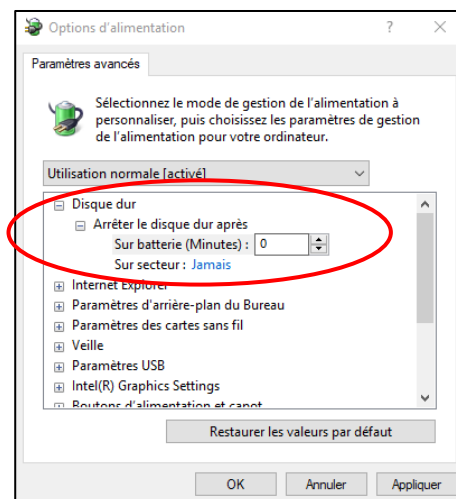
Options d'alimentation ? ✕

Paramètres avancés

Sélectionnez le mode de gestion de l'alimentation à personnaliser, puis choisissez les paramètres de gestion de l'alimentation pour votre ordinateur.

Utilisation normale [activé]

⊟ Disque dur
⊟ Arrêter le disque dur après
Sur batterie (Minutes) : 0
Sur secteur : Jamais
⊞ Internet Explorer
⊞ Paramètres d'arrière-plan du Bureau
⊞ Paramètres des cartes sans fil
⊞ Veille
⊞ Paramètres USB
⊞ Intel(R) Graphics Settings
⊞ Boutons d'alimentation et capot

Restaurer les valeurs par défaut

OK Annuler Appliquer